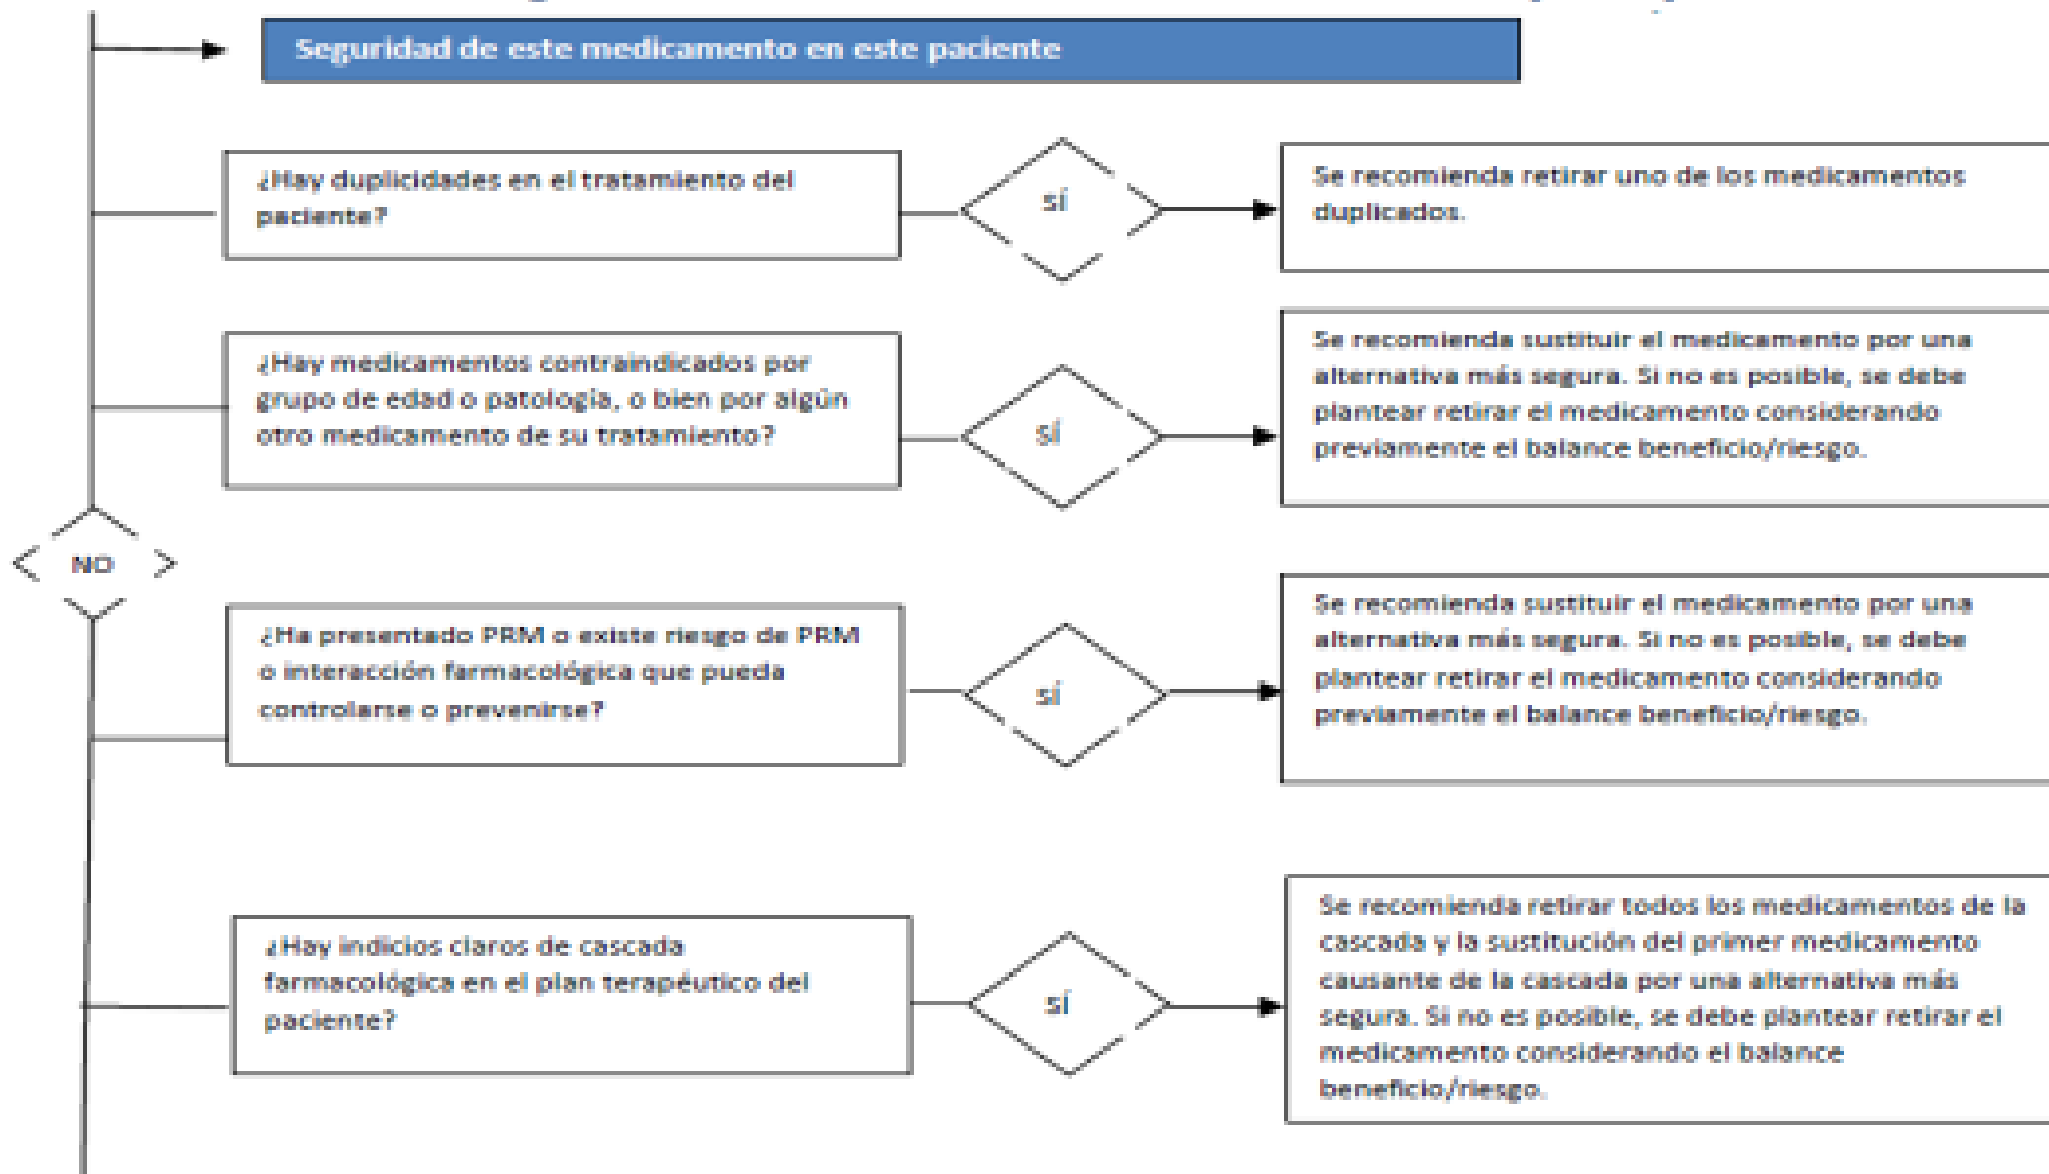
Seguridad de este medicamento en este paciente

¿Hay duplicidades en el tratamiento del paciente?

SÍ

Se recomienda retirar uno de los medicamentos duplicados.

¿Hay medicamentos contraindicados por grupo de edad o patología, o bien por algún otro medicamento de su tratamiento?

SÍ

Se recomienda sustituir el medicamento por una alternativa más segura. Si no es posible, se debe plantear retirar el medicamento considerando previamente el balance beneficio/riesgo.

NO

¿Ha presentado PRM o existe riesgo de PRM o interacción farmacológica que pueda controlarse o prevenirse?

SÍ

Se recomienda sustituir el medicamento por una alternativa más segura. Si no es posible, se debe plantear retirar el medicamento considerando previamente el balance beneficio/riesgo.

¿Hay indicios claros de cascada farmacológica en el plan terapéutico del paciente?

SÍ

Se recomienda retirar todos los medicamentos de la cascada y la sustitución del primer medicamento causante de la cascada por una alternativa más segura. Si no es posible, se debe plantear retirar el medicamento considerando el balance beneficio/riesgo.